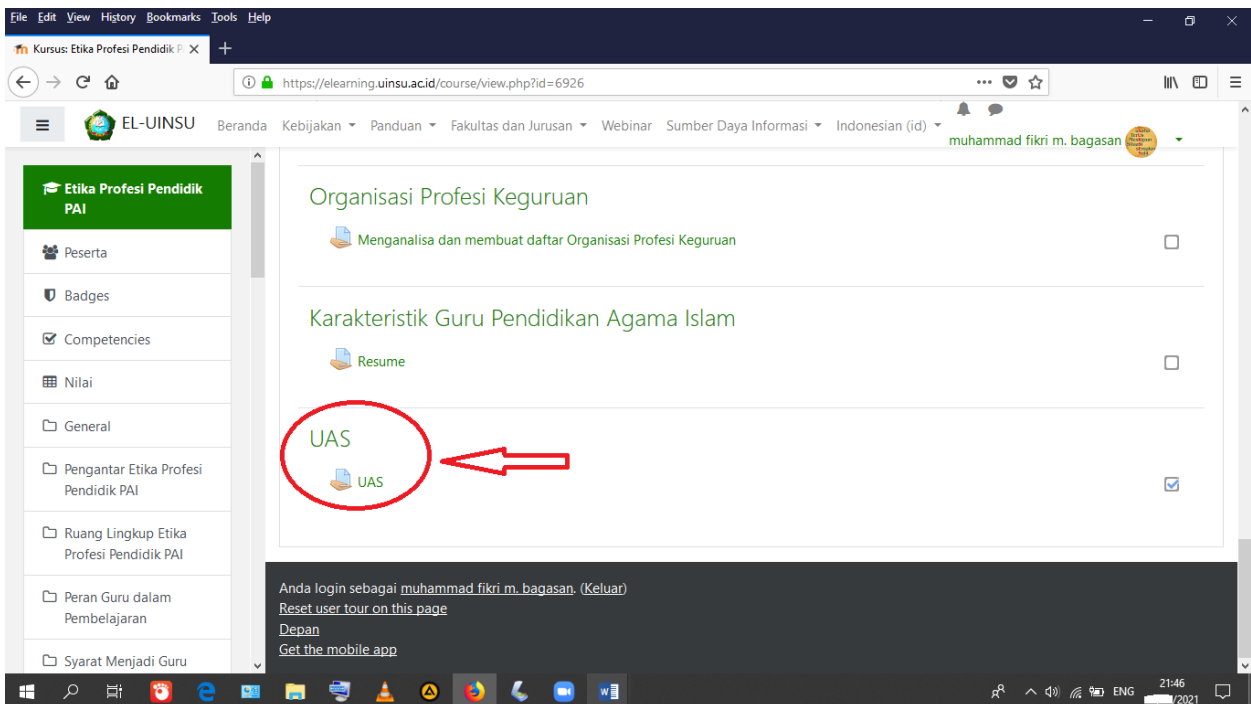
File Edit View History Bookmarks Tools Help

Kursus: Etika Profesi Pendidik P ×

https://elearning.uinsu.ac.id/course/view.php?id=6926

EL-UINSU Beranda Kebijakan Panduan Fakultas dan Jurusan Webinar Sumber Daya Informasi Indonesian (id)

muhammad fikri m. bagasan

Etika Profesi Pendidik PAI

Peserta

Badges

Competencies

Nilai

General

Pengantar Etika Profesi Pendidik PAI

Ruang Lingkup Etika Profesi Pendidik PAI

Peran Guru dalam Pembelajaran

Syarat Menjadi Guru

Organisasi Profesi Keguruan

Menganalisa dan membuat daftar Organisasi Profesi Keguruan

Karakteristik Guru Pendidikan Agama Islam

Resume

UAS

UAS

Anda login sebagai muhammad fikri m. bagasan. (Keluar)
Reset user tour on this page
Depan
Get the mobile app

ENG 21:46 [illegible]/2021